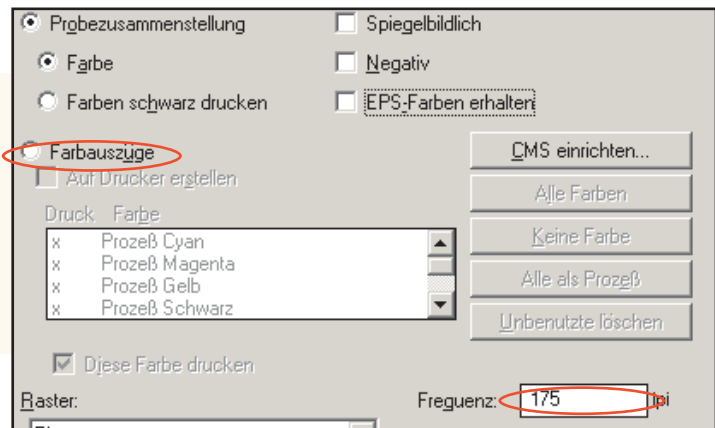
Probezusammenstellung

Farbe

Farben schwarz drucken

Farbauszüge

Auf Drucker erstellen

Spiegelbildlich

Negativ

EPS-Farben erhalten

CMS einrichten...

| Druck | Farbe |
|---|---|
| x | Prozeß Cyan |
| x | Prozeß Magenta |
| x | Prozeß Gelb |
| x | Prozeß Schwarz |

Alle Farben

Keine Farbe

Alle als Prozeß

Unbenutzte löschen

Diese Farbe drucken

Raster:

Frequenz: 175 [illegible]pi